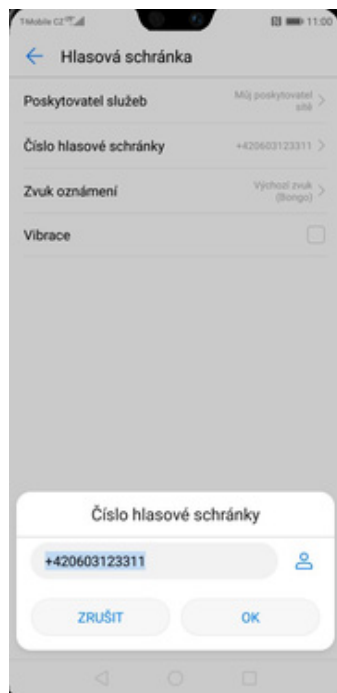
T-Mobile CZ 11:00

Hlasová schránka

Poskytovatel služeb
Můj poskytovatel sítě

Číslo hlasové schránky
+420603123311

Zvuk oznámení
Výchozí zvuk (Bongo)

Vibrace

Číslo hlasové schránky

+420603123311

ZRUŠIT

OK